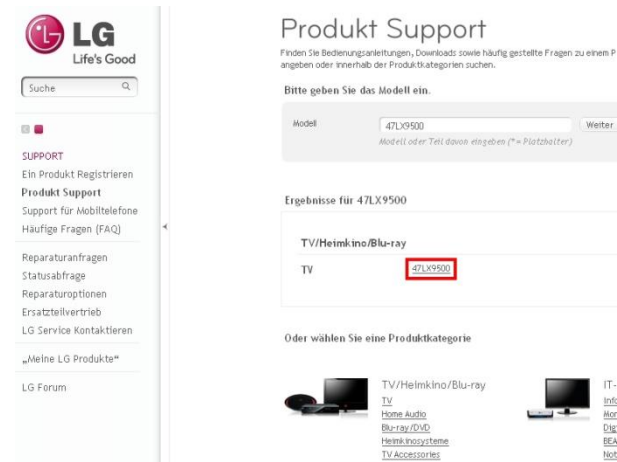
LG
Life's Good

Suche

SUPPORT
Ein Produkt Registrieren
Produkt Support
Support für Mobiltelefone
Häufige Fragen (FAQ)

Reparaturanfragen
Statusabfrage
Reparaturoptionen
Ersatzteilvertrieb
LG Service Kontaktieren

„Meine LG Produkte"

LG Forum

Produkt Support

Finden Sie Bedienungsanleitungen, Downloads sowie häufig gestellte Fragen zu einem P angeben oder innerhalb der Produktkategorien suchen.

Bitte geben Sie das Modell ein.

Modell 47LX9500 Weiter

Modell oder Teil davon eingeben (* = Platzhalter)

Ergebnisse für 47LX9500

TV/Heimkino/Blu-ray

TV 47LX9500

Oder wählen Sie eine Produktkategorie

TV/Heimkino/Blu-ray
TV
Home Audio
Blu-ray/DVD
Heimkinosysteme
TV Accessories

IT-
Info
Mor
Dig
BEA
Not